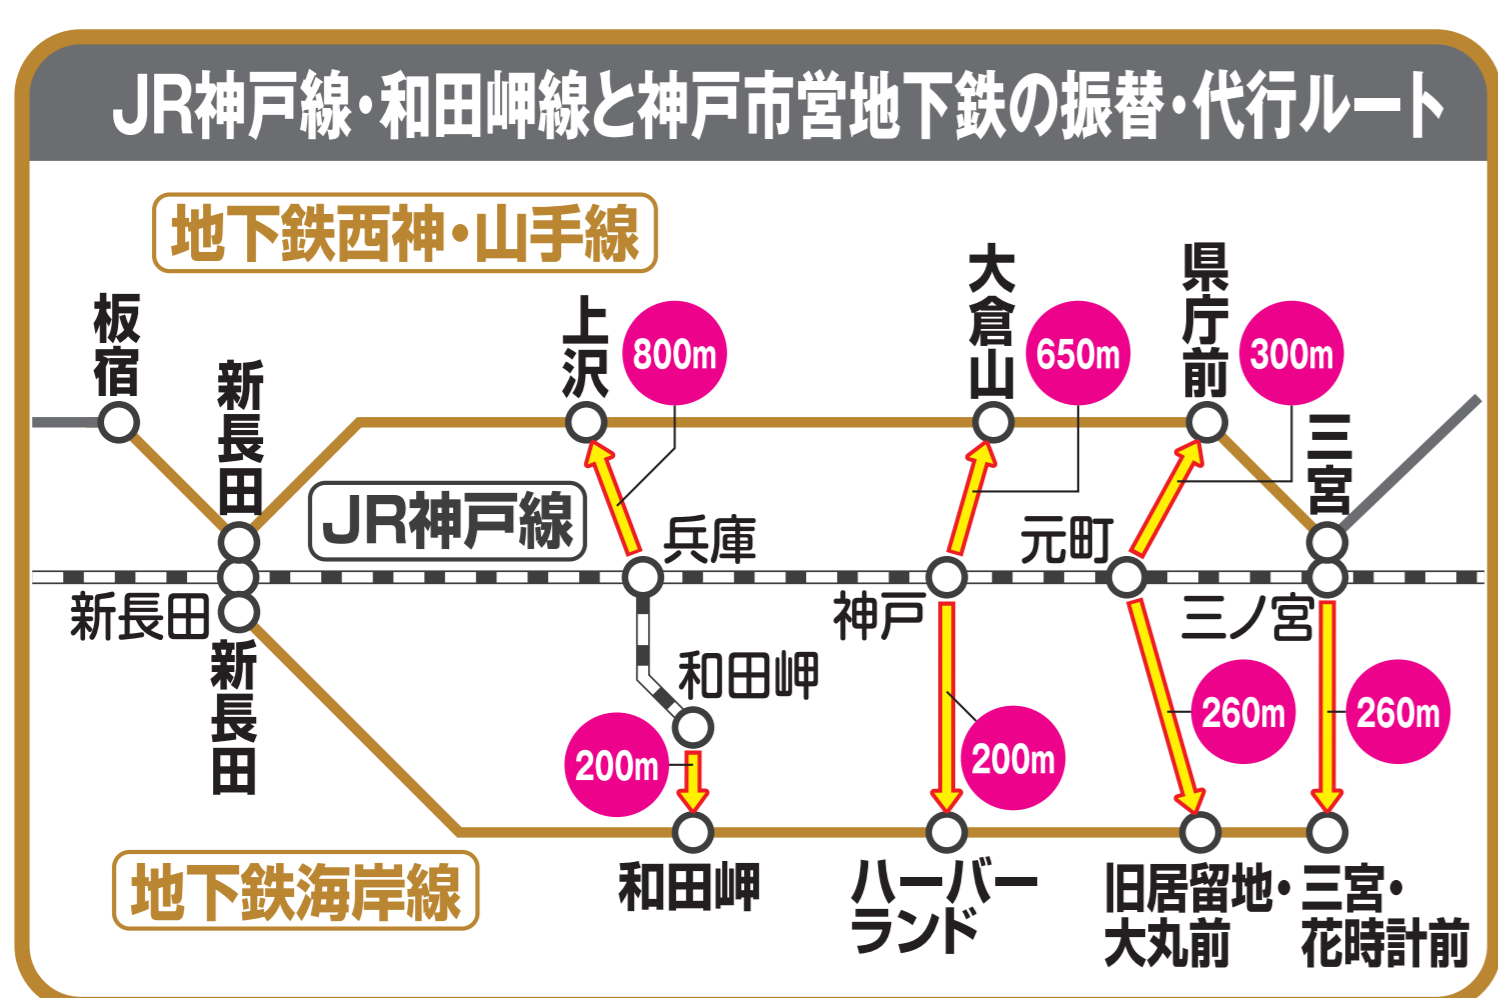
JR神戸線・和田岬線と神戸市営地下鉄の振替・代行ルート

地下鉄西神・山手線

板宿

新長田

上沢

800m

大倉山

650m

県庁前

300m

三宮

JR神戸線

兵庫

元町

新長田

神戸

三ノ宮

新長田

和田岬

260m

260m

200m

200m

地下鉄海岸線

和田岬

ハーバーランド

旧居留地・大丸前

三宮・花時計前